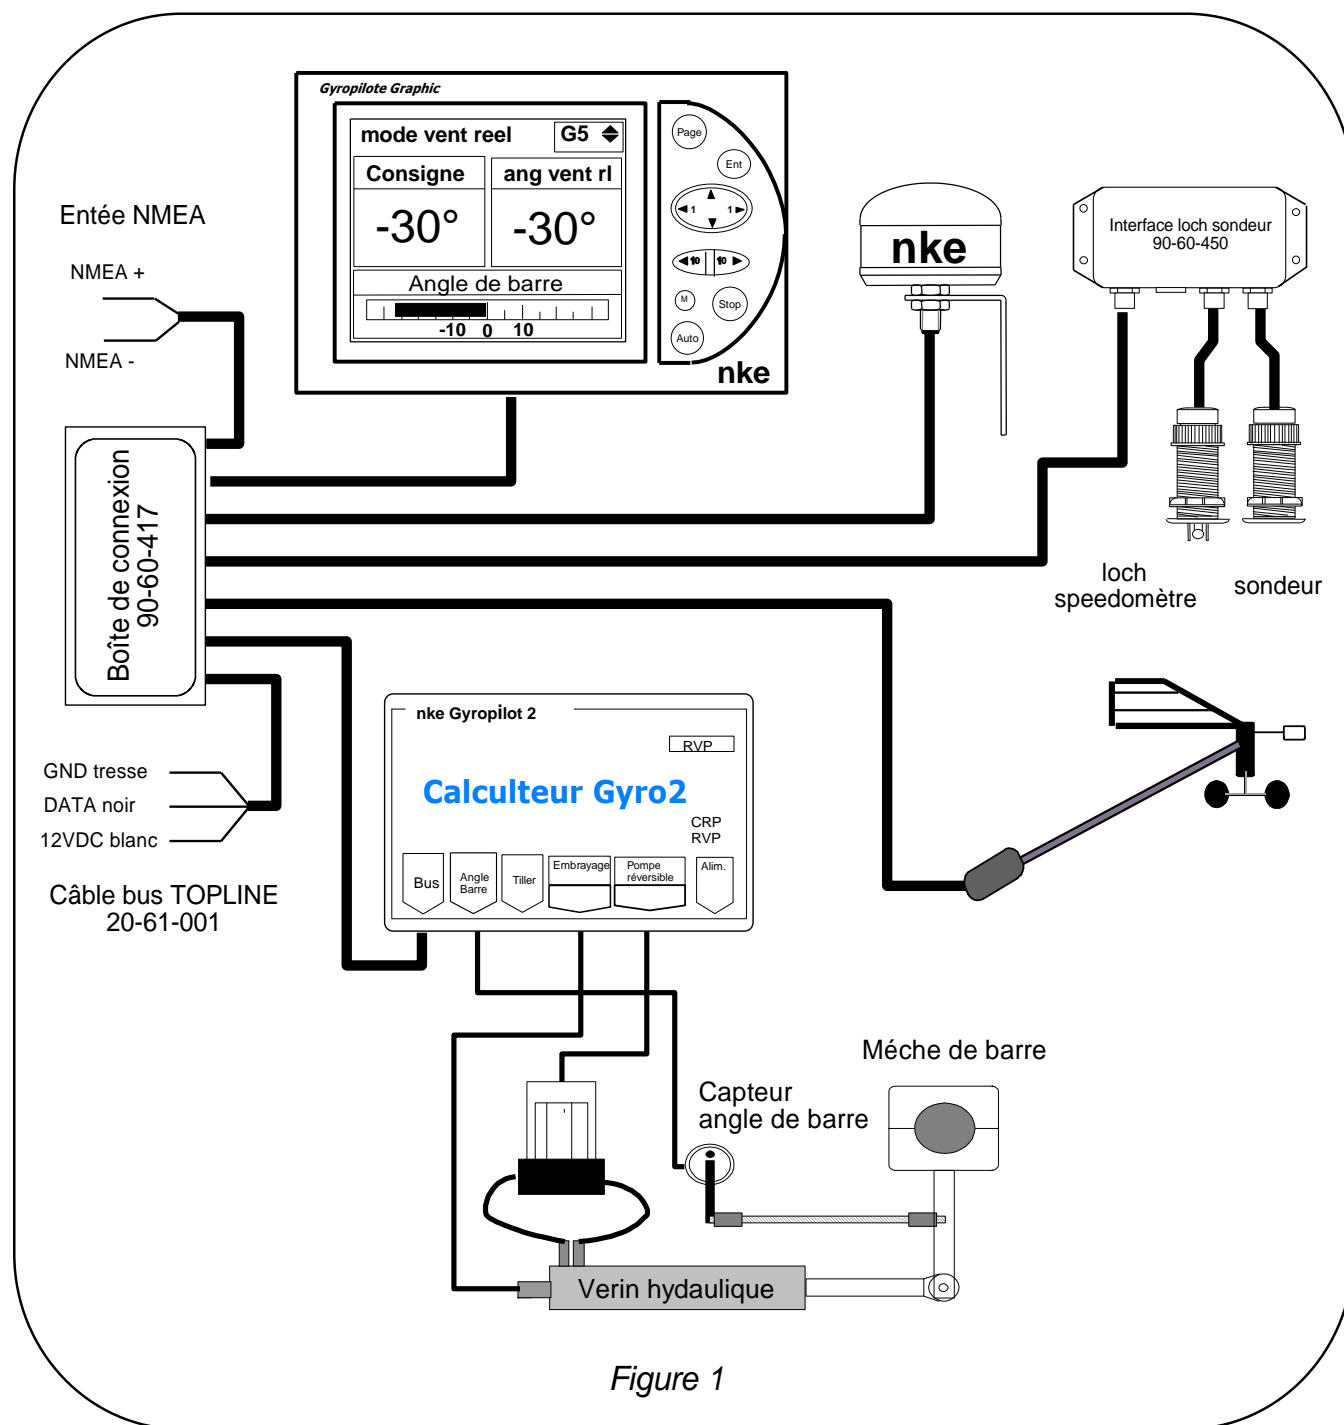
Gyropilote Graphic

mode vent reel
G5
Consigne
ang vent rl
-30°
-30°
Angle de barre
-10 0 10

Page
Ent
1
1
10
10
M
Stop
Auto
nke

nke

Interface loch sondeur
90-60-450

Entée NMEA
NMEA +
NMEA -

Boîte de connexion
90-60-417

loch
speedomètre
sondeur

GND tresse
DATA noir
12VDC blanc

Câble bus TOPLINE
20-61-001

nke Gyropilot 2
RVP
Calculteur Gyro2
CRP
RVP
Bus
Angle Barre
Tiller
Embrayage
Pompe réversible
Alim.

Méche de barre
Capteur
angle de barre

Verin hydaulique

Figure 1